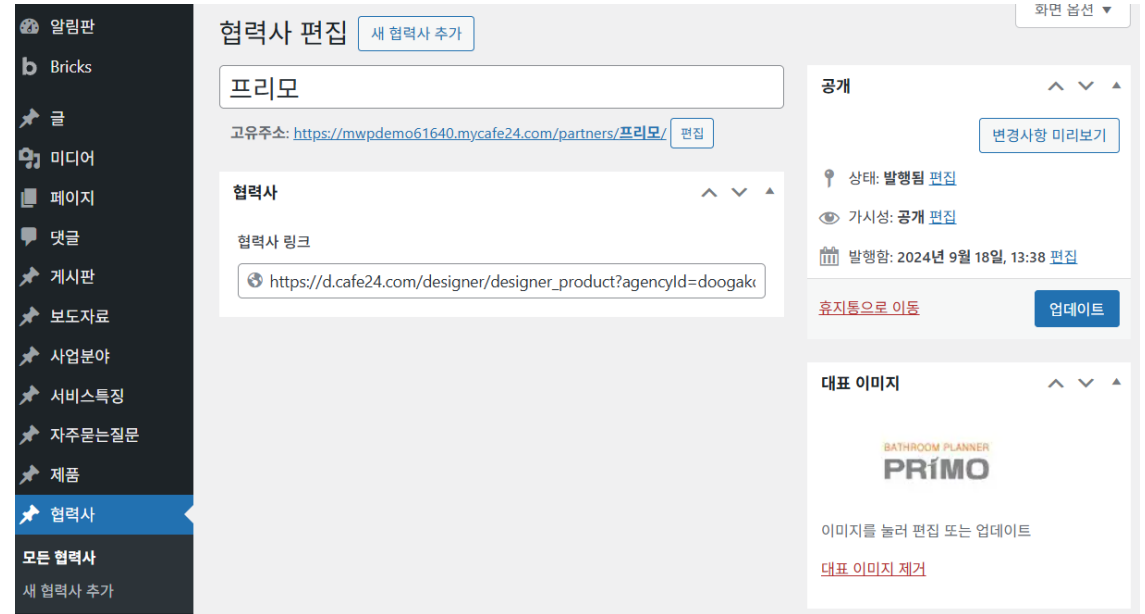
알림판
Bricks
글
미디어
페이지
댓글
게시판
보도자료
사업분야
서비스특징
자주묻는질문
제품
협력사
모든 협력사
새 협력사 추가

협력사 편집 새 협력사 추가

화면 옵션 ▾

프리모

고유주소: https://mwpdemo61640.mycafe24.com/partners/프리모/ 편집

협력사

협력사 링크

https://d.cafe24.com/designer/designer_product?agencyId=doogak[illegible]

공개

변경사항 미리보기

상태: 발행됨 편집

가시성: 공개 편집

발행함: 2024년 9월 18일, 13:38 편집

휴지통으로 이동

업데이트

대표 이미지

BATHROOM PLANNER
PRIMO

이미지를 눌러 편집 또는 업데이트

대표 이미지 제거